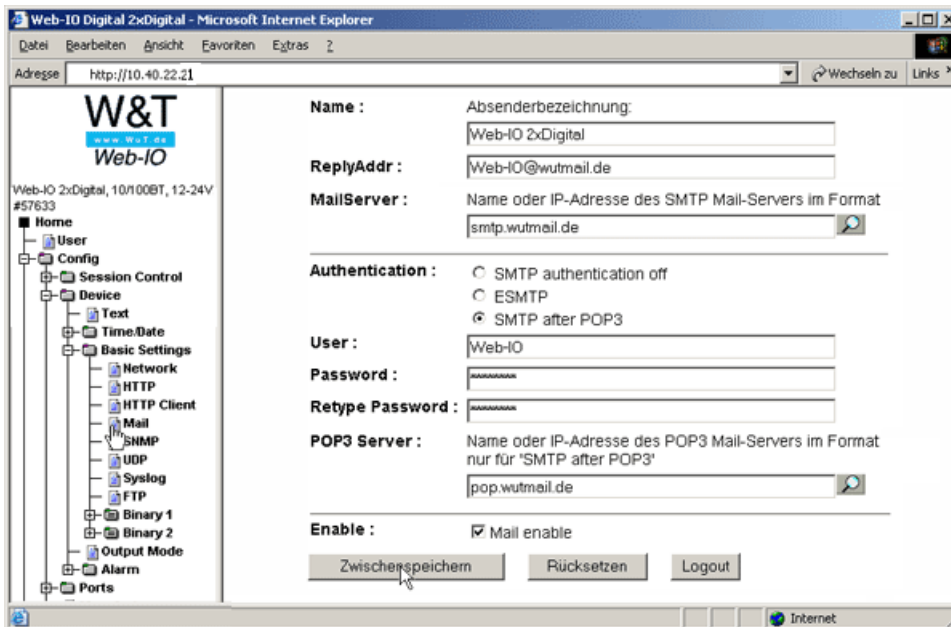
Web-IO Digital 2xDigital - Microsoft Internet Explorer

Datei Bearbeiten Ansicht Favoriten Extras ?

Adresse http://10.40.22.21 Wechseln zu Links

W&T
www.WuT.de
Web-IO

Web-IO 2xDigital, 10/100BT, 12-24V #57633

Home
User
Config
Session Control
Device
Text
Time/Date
Basic Settings
Network
HTTP
HTTP Client
Mail
SNMP
UDP
Syslog
FTP
Binary 1
Binary 2
Output Mode
Alarm
Ports

Name : Absenderbezeichnung:
Web-IO 2xDigital

ReplyAddr : Web-IO@wutmail.de

MailServer : Name oder IP-Adresse des SMTP Mail-Servers im Format
smtp.wutmail.de

Authentication : SMTP authentication off
ESMTP
SMTP after POP3

User : Web-IO

Password : ********

Retype Password : ********

POP3 Server : Name oder IP-Adresse des POP3 Mail-Servers im Format nur für 'SMTP after POP3'
pop.wutmail.de

Enable : Mail enable

Zwischenspeichern Rücksetzen Logout

Internet